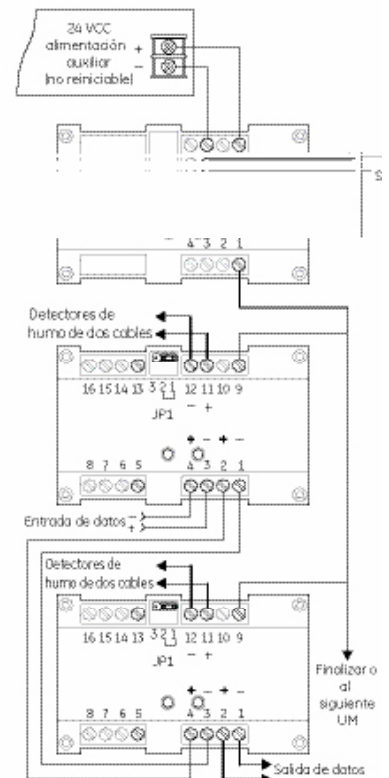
24 VCC alimentación auxiliar (no reiniciable)

+
−

S

4 3 2 1

Detectores de humo de dos cables

16 15 14 13 3 2 1 12 11 10 9

JP1 − +

+ − + −

8 7 6 5 4 3 2 1

Entrada de datos − +

Detectores de humo de dos cables

16 15 14 13 3 2 1 12 11 10 9

JP1 − +

+ − + −

8 7 6 5 4 3 2 1

Finalizar o al siguiente UM

Salida de datos